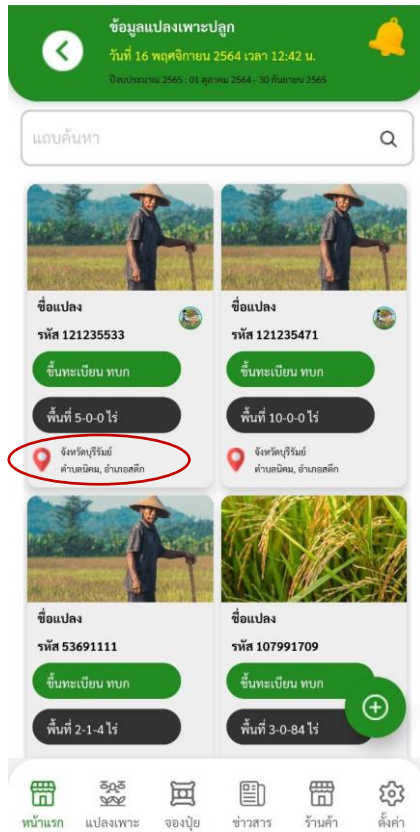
ข้อมูลแปลงเพาะปลูก
วันที่ 16 พฤศจิกายน 2564 เวลา 12:42 น.
ปีงบประมาณ 2565 : 01 ตุลาคม 2564 - 30 กันยายน 2565

แถบค้นหา

ชื่อแปลง
รหัส 121235533
ขึ้นทะเบียน ทบก
พื้นที่ 5-0-0 ไร่
จังหวัดบุรีรัมย์
ตำบลนิคม, อำเภอสตึก

ชื่อแปลง
รหัส 121235471
ขึ้นทะเบียน ทบก
พื้นที่ 10-0-0 ไร่
จังหวัดบุรีรัมย์
ตำบลนิคม, อำเภอสตึก

ชื่อแปลง
รหัส 53691111
ขึ้นทะเบียน ทบก
พื้นที่ 2-1-4 ไร่

ชื่อแปลง
รหัส 107991709
ขึ้นทะเบียน ทบก
พื้นที่ 3-0-84 ไร่

หน้าแรก
แปลงเพาะ
จองปุ๋ย
ข่าวสาร
ร้านค้า
ตั้งค่า